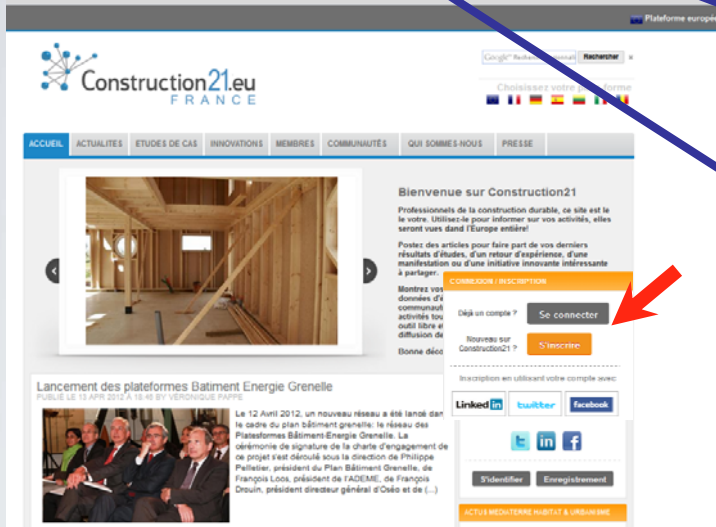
Plateforme europé

Construction21.eu
FRANCE

Google™ Recherche personnal Rechercher ×

Choisissez votre plateforme

ACCUEIL ACTUALITES ETUDES DE CAS INNOVATIONS MEMBRES COMMUNAUTÉS QUI SOMMES-NOUS PRESSE

Bienvenue sur Construction21

Professionnels de la construction durable, ce site est le votre. Utilisez-le pour informer sur vos activités, elles seront vues dand l'Europe entière!

Postez des articles pour faire part de vos derniers résultats d'études, d'un retour d'expérience, d'une manifestation ou d'une initiative innovante intéressante à partager.

Montrez vos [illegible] données d'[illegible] communaut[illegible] activités tou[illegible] outil libre e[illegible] diffusion de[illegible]

Bonne déco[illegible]

CONNEXION / INSCRIPTION

Déjà un compte ? Se connecter

Nouveau sur Construction21 ? S'inscrire

Inscription en utilisant votre compte avec

Linked in twitter facebook

S'identifier Enregistrement

ACTUS MEDIATERRE HABITAT & URBANISME

Lancement des plateformes Batiment Energie Grenelle

PUBLIÉ LE 13 APR 2012 À 15:45 BY VERONIQUE PAPPE

Le 12 Avril 2012, un nouveau réseau a été lancé dans le cadre du plan bâtiment grenelle: le réseau des Plateformes Bâtiment-Energie Grenelle. La cérémonie de signature de la charte d'engagement de ce projet s'est déroulé sous la direction de Philippe Pelletier, président du Plan Bâtiment Grenelle, de François Loos, président de l'ADEME, de François Drouin, président directeur général d'Oséo et de (...)